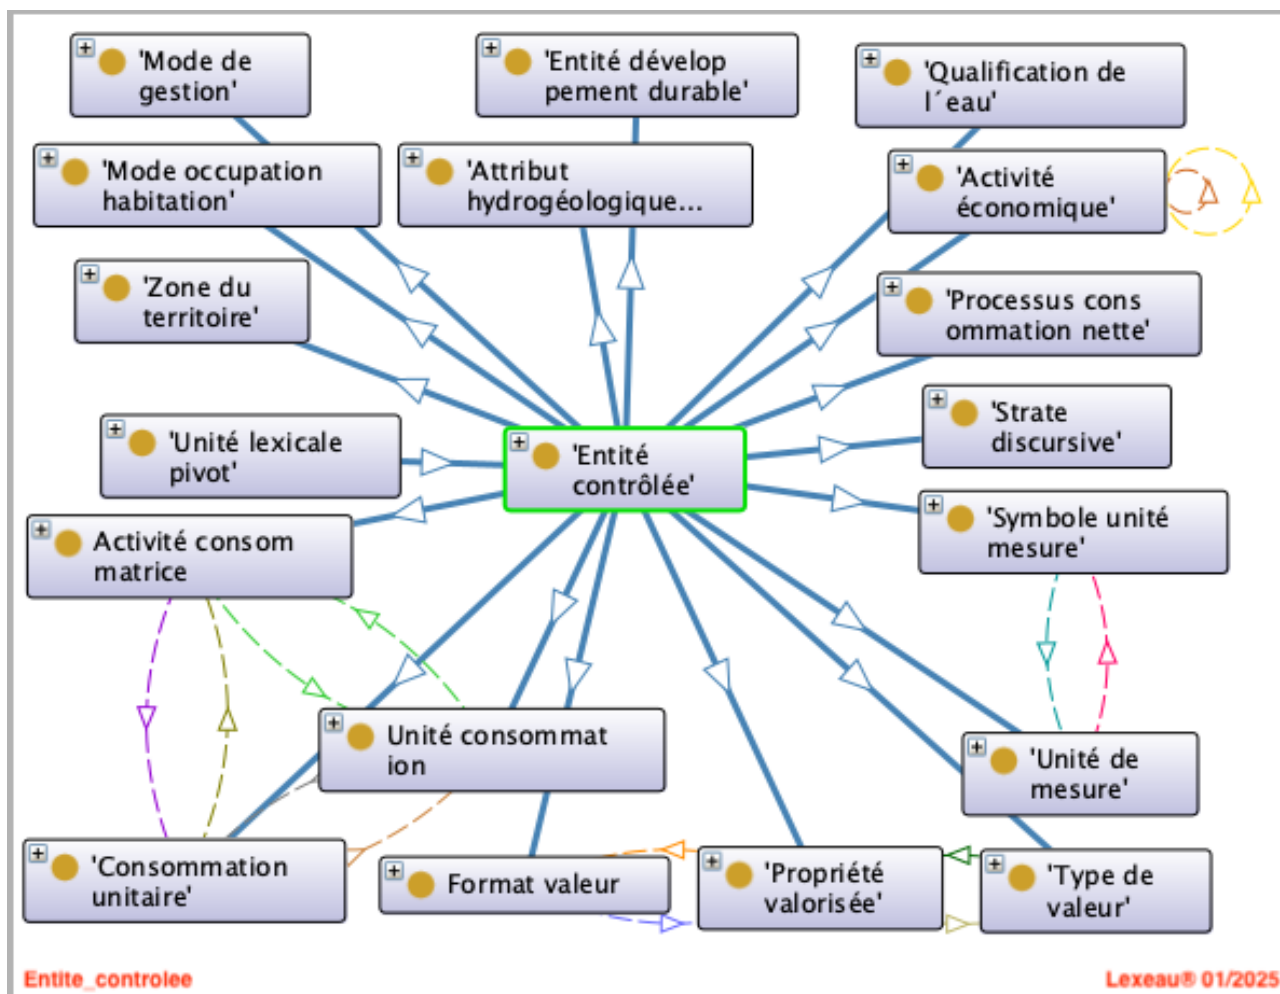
'Mode de gestion'

'Entité dévelop pement durable'

'Qualification de l´eau'

'Mode occupation habitation'

'Attribut hydrogéologique...

'Activité économique'

'Zone du territoire'

'Processus cons ommation nette'

'Strate discursive'

'Unité lexicale pivot'

'Entité contrôlée'

Activité consom matrice

'Symbole unité mesure'

Unité consommat ion

'Unité de mesure'

'Consommation unitaire'

Format valeur

'Propriété valorisée'

'Type de valeur'

Entite_controlee

Lexeau® 01/2025